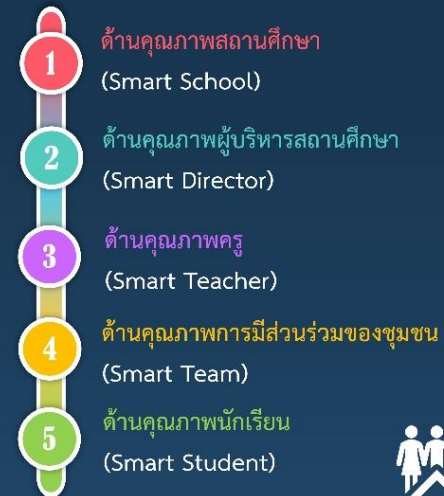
1
ด้านคุณภาพสถานศึกษา
(Smart School)

2
ด้านคุณภาพผู้บริหารสถานศึกษา
(Smart Director)

3
ด้านคุณภาพครู
(Smart Teacher)

4
ด้านคุณภาพการมีส่วนร่วมของชุมชน
(Smart Team)

5
ด้านคุณภาพนักเรียน
(Smart Student)